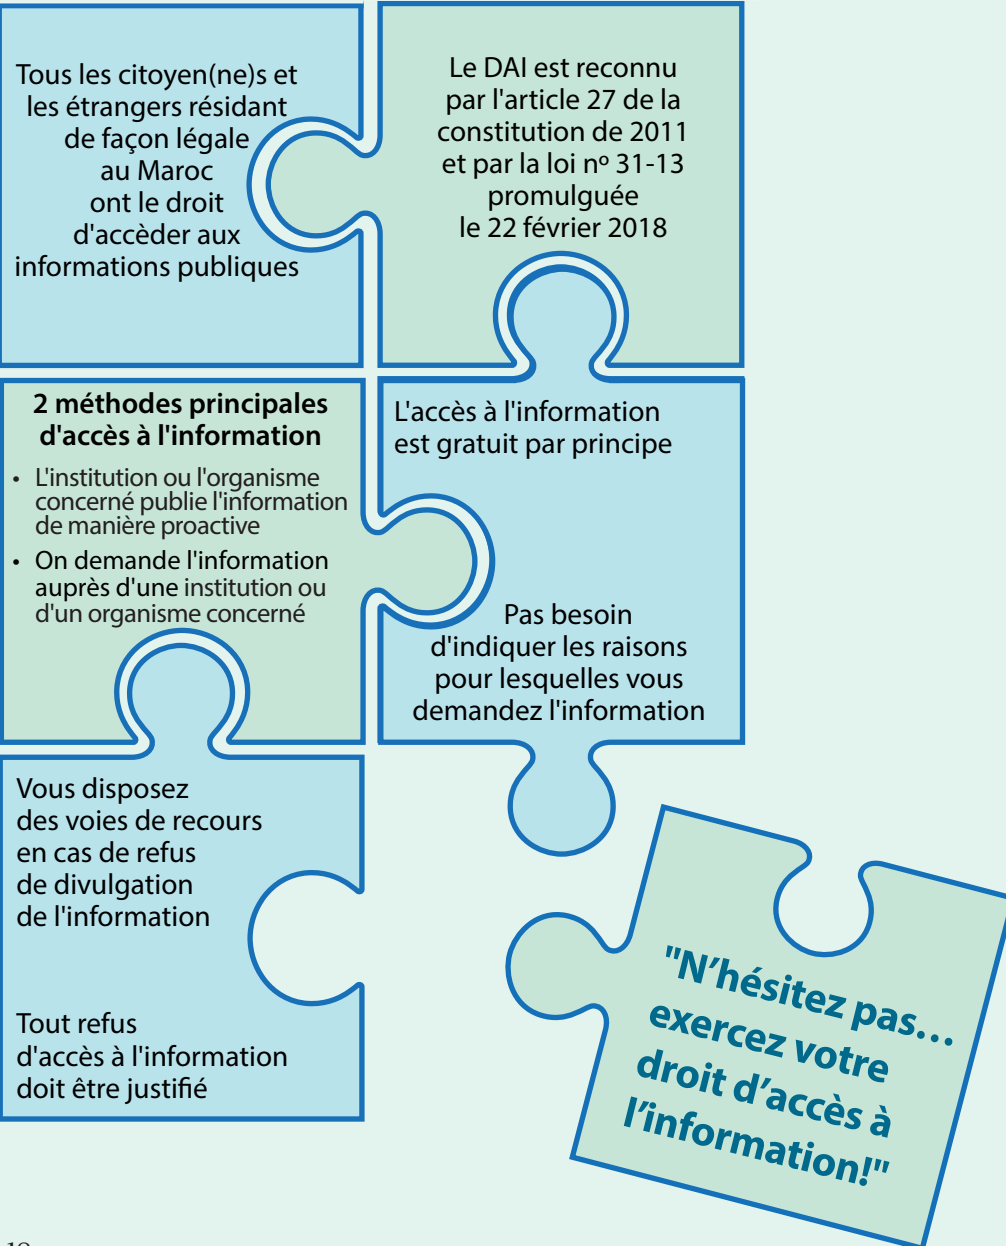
Tous les citoyen(ne)s et les étrangers résidant de façon légale au Maroc ont le droit d'accèder aux informations publiques

Le DAI est reconnu par l'article 27 de la constitution de 2011 et par la loi nº 31-13 promulguée le 22 février 2018

**2 méthodes principales d'accès à l'information**

- L'institution ou l'organisme concerné publie l'information de manière proactive
- On demande l'information auprès d'une institution ou d'un organisme concerné

L'accès à l'information est gratuit par principe

Pas besoin d'indiquer les raisons pour lesquelles vous demandez l'information

Vous disposez des voies de recours en cas de refus de divulgation de l'information

Tout refus d'accès à l'information doit être justifié

"N'hésitez pas… exercez votre droit d'accès à l'information!"

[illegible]